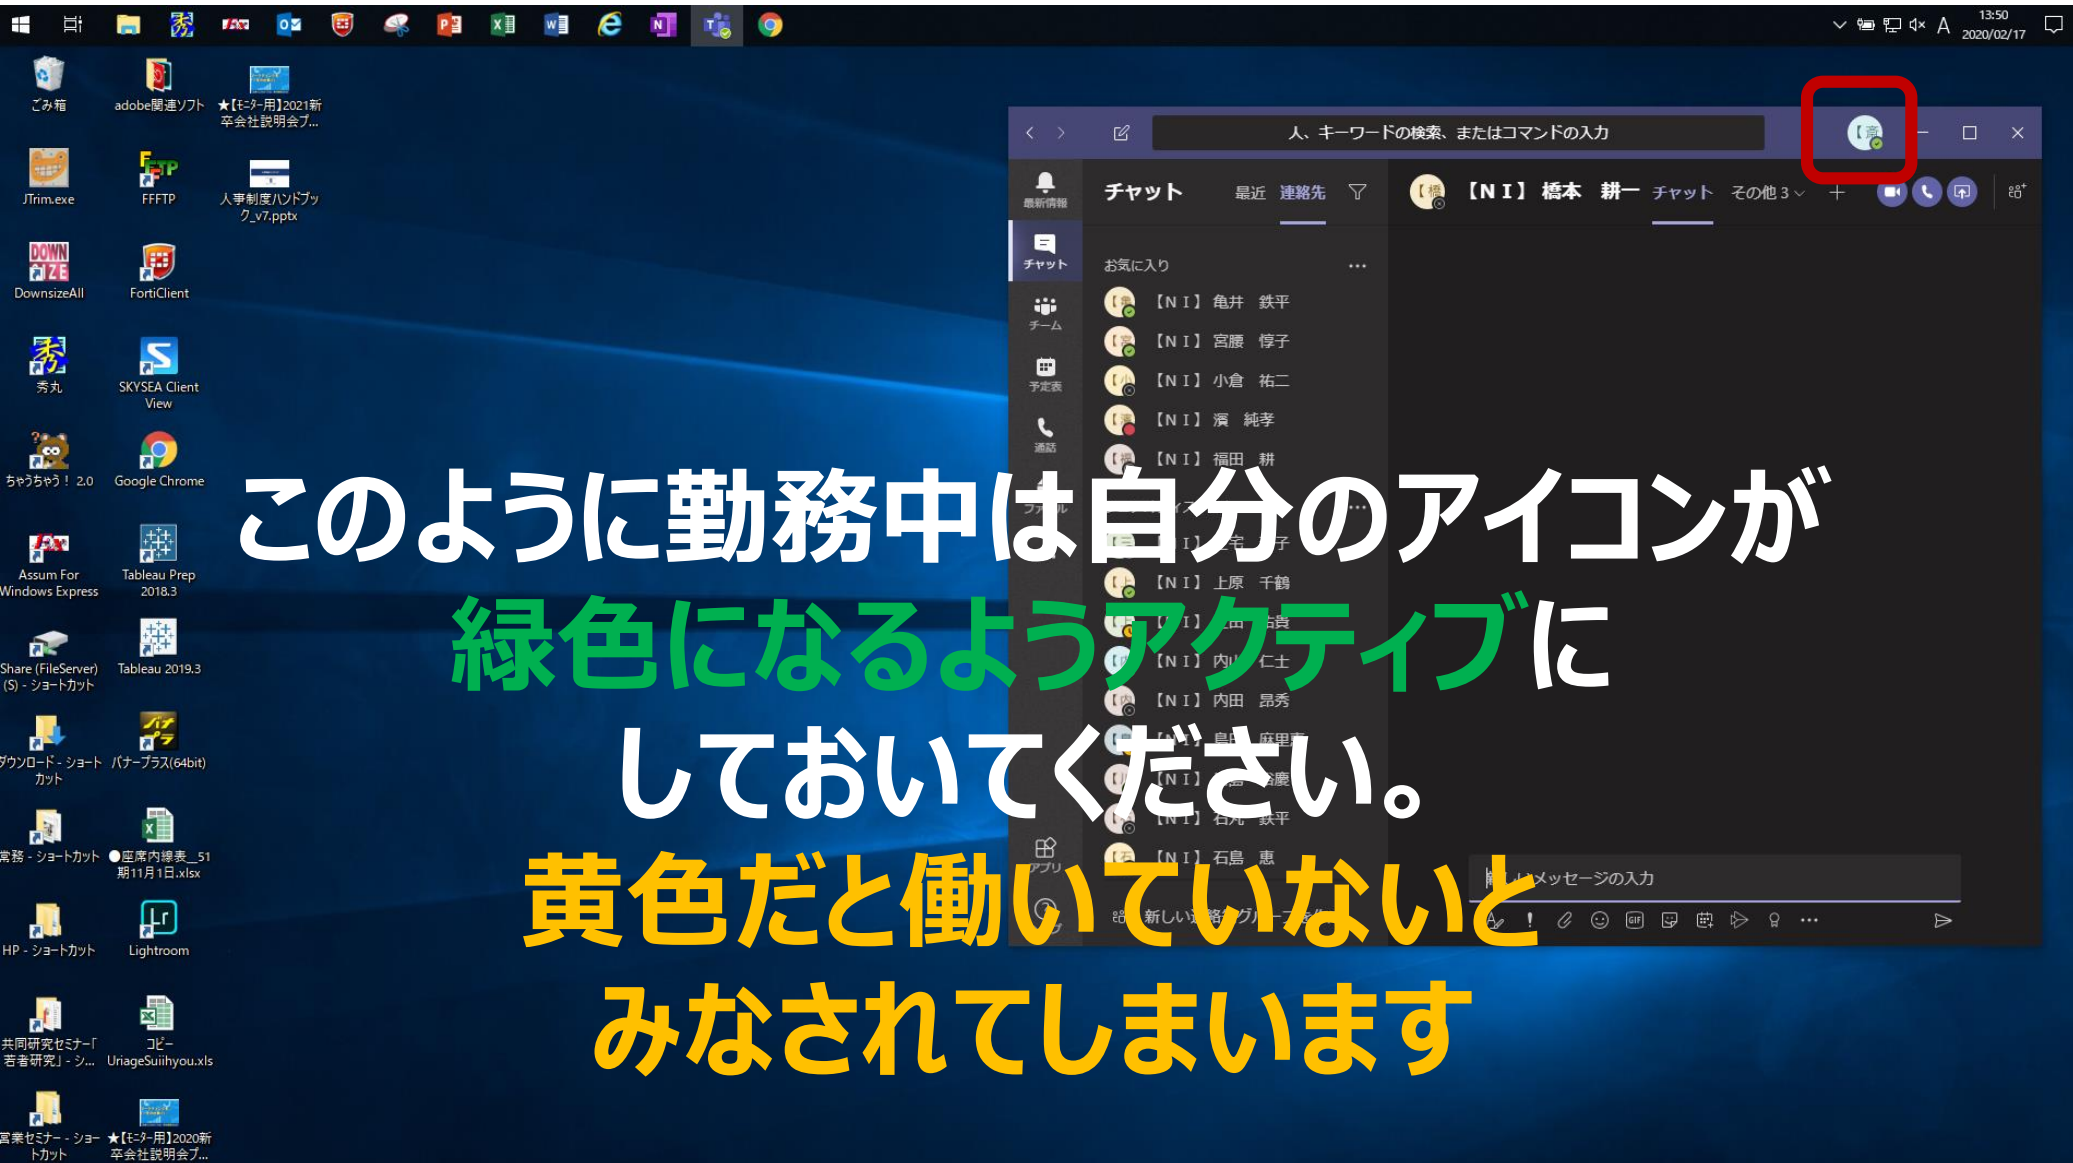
13:50
2020/02/17

ごみ箱
adobe関連ソフト
★【モニター用】2021新卒会社説明会ブ...
JTrim.exe
FFFTP
人事制度ハンドブック_v7.pptx
DownsizeAll
FortiClient
秀丸
SKYSEA Client View
ちゃうちゃう！ 2.0
Google Chrome
Assum For Windows Express
Tableau Prep 2018.3
Share (FileServer) (S) - ショートカット
Tableau 2019.3
ダウンロード - ショートカット
パナープラス(64bit)
業務 - ショートカット
●座席内線表_51期11月1日.xlsx
HP - ショートカット
Lightroom
共同研究セミナー「若者研究」- シ...
コピー UriageSuiihyou.xls
営業セミナー - ショートカット
★【モニター用】2020新卒会社説明会ブ...

人、キーワードの検索、またはコマンドの入力
最新情報
チャット
チーム
予定表
通話
ファイル
アプリ
チャット
最近
連絡先
お気に入り
【ＮＩ】亀井　鉄平
【ＮＩ】宮腰　惇子
【ＮＩ】小倉　祐二
【ＮＩ】濱　純孝
【ＮＩ】福田　耕
【ＮＩ】上原　千鶴
【ＮＩ】内田　昂秀
【ＮＩ】石鳥　恵
新しい連絡先グループを作成
【ＮＩ】橋本　耕一
チャット
その他 3
新しいメッセージの入力

このように勤務中は自分のアイコンが
緑色になるようアクティブに
しておいてください。
黄色だと働いていないと
みなされてしまいます